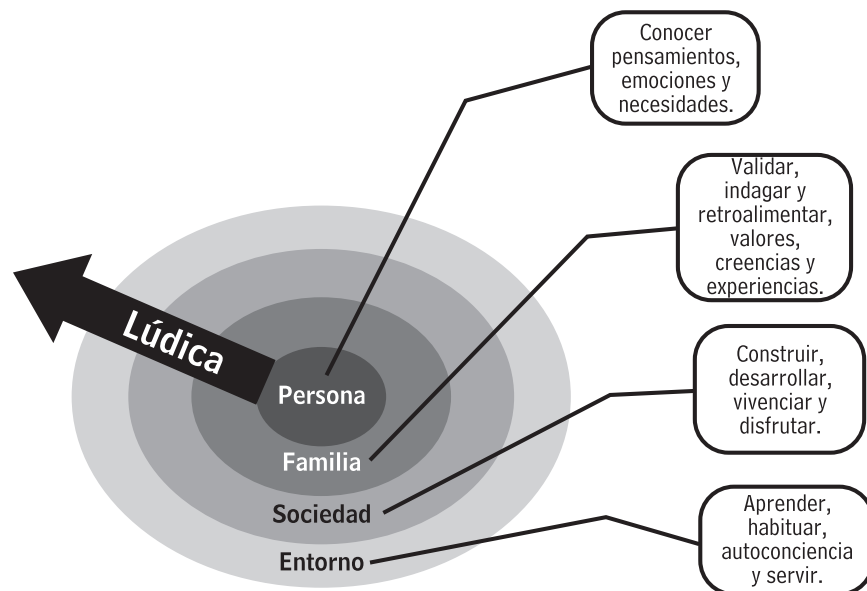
Conocer pensamientos, emociones y necesidades.

Validar, indagar y retroalimentar, valores, creencias y experiencias.

Lúdica

Persona

Construir, desarrollar, vivenciar y disfrutar.

Familia

Sociedad

Aprender, habituar, autoconciencia y servir.

Entorno